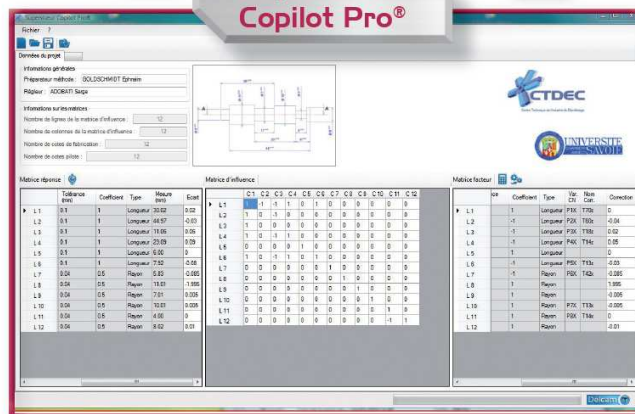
Copilot Pro®

Fichier ?

Données du projet

Informations générales
Préparateur méthode : GOLDSCHMIDT Ephraim
Régleur : ADOBATI Serge

Informations sur les matrices
Nombre de lignes de la matrice d'influence : 12
Nombre de colonnes de la matrice d'influence : 12
Nombre de cotes de fabrication : 12
Nombre de cotes pilote : 12

CTDEC

UNIVERSITE SAVOIE

Matrice réponse

| | Tolérance (mm) | Coefficient | Type | Mesure (mm) | Ecart |
|---|---|---|---|---|---|
| L1 | 0.1 | 1 | Longueur | 30.62 | 0.02 |
| L2 | 0.1 | 1 | Longueur | 46.57 | -0.03 |
| L3 | 0.1 | 1 | Longueur | 15.05 | 0.05 |
| L4 | 0.1 | 1 | Longueur | 23.09 | 0.09 |
| L5 | 0.1 | 1 | Longueur | 6.00 | 0 |
| L6 | 0.1 | 1 | Longueur | 7.92 | -0.08 |
| L7 | 0.04 | 0.5 | Rayon | 5.83 | -0.085 |
| L8 | 0.04 | 0.5 | Rayon | 15.51 | -1.995 |
| L9 | 0.04 | 0.5 | Rayon | 7.01 | 0.005 |
| L10 | 0.04 | 0.5 | Rayon | 10.01 | 0.005 |
| L11 | 0.04 | 0.5 | Rayon | 4.00 | 0 |
| L12 | 0.04 | 0.5 | Rayon | 9.02 | 0.01 |

Matrice d'influence

| | C1 | C2 | C3 | C4 | C5 | C6 | C7 | C8 | C9 | C10 | C11 | C12 |
|---|---|---|---|---|---|---|---|---|---|---|---|---|
| L1 | 1 | -1 | -1 | 1 | 0 | 1 | 0 | 0 | 0 | 0 | 0 | 0 |
| L2 | 1 | 0 | -1 | 0 | 0 | 0 | 0 | 0 | 0 | 0 | 0 | 0 |
| L3 | 1 | 0 | 0 | 0 | 0 | 0 | 0 | 0 | 0 | 0 | 0 | 0 |
| L4 | 1 | 0 | -1 | 1 | 0 | 0 | 0 | 0 | 0 | 0 | 0 | 0 |
| L5 | 0 | 0 | 0 | 0 | 1 | 0 | 0 | 0 | 0 | 0 | 0 | 0 |
| L6 | 1 | 0 | -1 | 1 | 0 | 1 | 0 | 0 | 0 | 0 | 0 | 0 |
| L7 | 0 | 0 | 0 | 0 | 0 | 0 | 1 | 0 | 0 | 0 | 0 | 0 |
| L8 | 0 | 0 | 0 | 0 | 0 | 0 | 0 | 1 | 0 | 0 | 0 | 0 |
| L9 | 0 | 0 | 0 | 0 | 0 | 0 | 0 | 0 | 1 | 0 | 0 | 0 |
| L10 | 0 | 0 | 0 | 0 | 0 | 0 | 0 | 0 | 0 | 1 | 0 | 0 |
| L11 | 0 | 0 | 0 | 0 | 0 | 0 | 0 | 0 | 0 | 0 | 1 | 0 |
| L12 | 0 | 0 | 0 | 0 | 0 | 0 | 0 | 0 | 0 | -1 | 1 | 0 |

Matrice facteur

| | Coefficient | Type | Var. CN | Nom Corr. | Correction |
|---|---|---|---|---|---|
| L1 | 1 | Longueur | P3X | T70c | 0 |
| L2 | -1 | Longueur | P2X | T60c | -0.04 |
| L3 | -1 | Longueur | P3X | T60c | 0.02 |
| L4 | -1 | Longueur | P4X | T54c | 0.05 |
| L5 | 1 | Longueur | | | 0 |
| L6 | -1 | Longueur | P5X | T13c | -0.03 |
| L7 | 1 | Rayon | P6X | T42c | -0.085 |
| L8 | 1 | Rayon | | | 1.995 |
| L9 | 1 | Rayon | | | -0.005 |
| L10 | 1 | Rayon | P7X | T13c | -0.005 |
| L11 | 1 | Rayon | P8X | T14c | 0 |
| L12 | 1 | Rayon | | | -0.01 |

Delcam